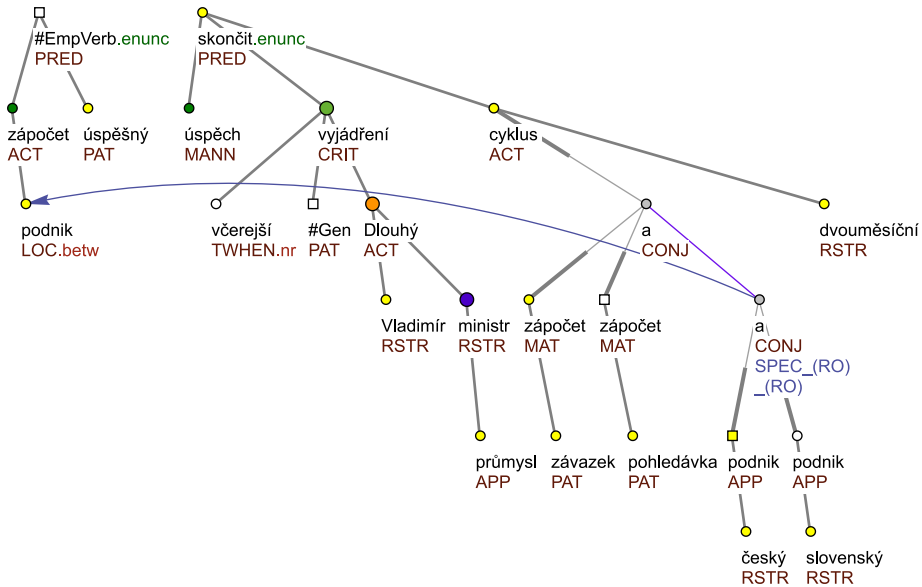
#EmpVerb.enunc
PRED

skončit.enunc
PRED

zápočet
ACT

úspěšný
PAT

úspěch
MANN

vyjádření
CRIT

cyklus
ACT

podnik
LOC.betw

včerejší
TWHEN.nr

#Gen
PAT

Dlouhý
ACT

a
CONJ

dvouměsíční
RSTR

Vladimír
RSTR

ministr
RSTR

zápočet
MAT

zápočet
MAT

a
CONJ
SPEC_(RO)
_(RO)

průmysl
APP

závazek
PAT

pohledávka
PAT

podnik
APP

podnik
APP

český
RSTR

slovenský
RSTR